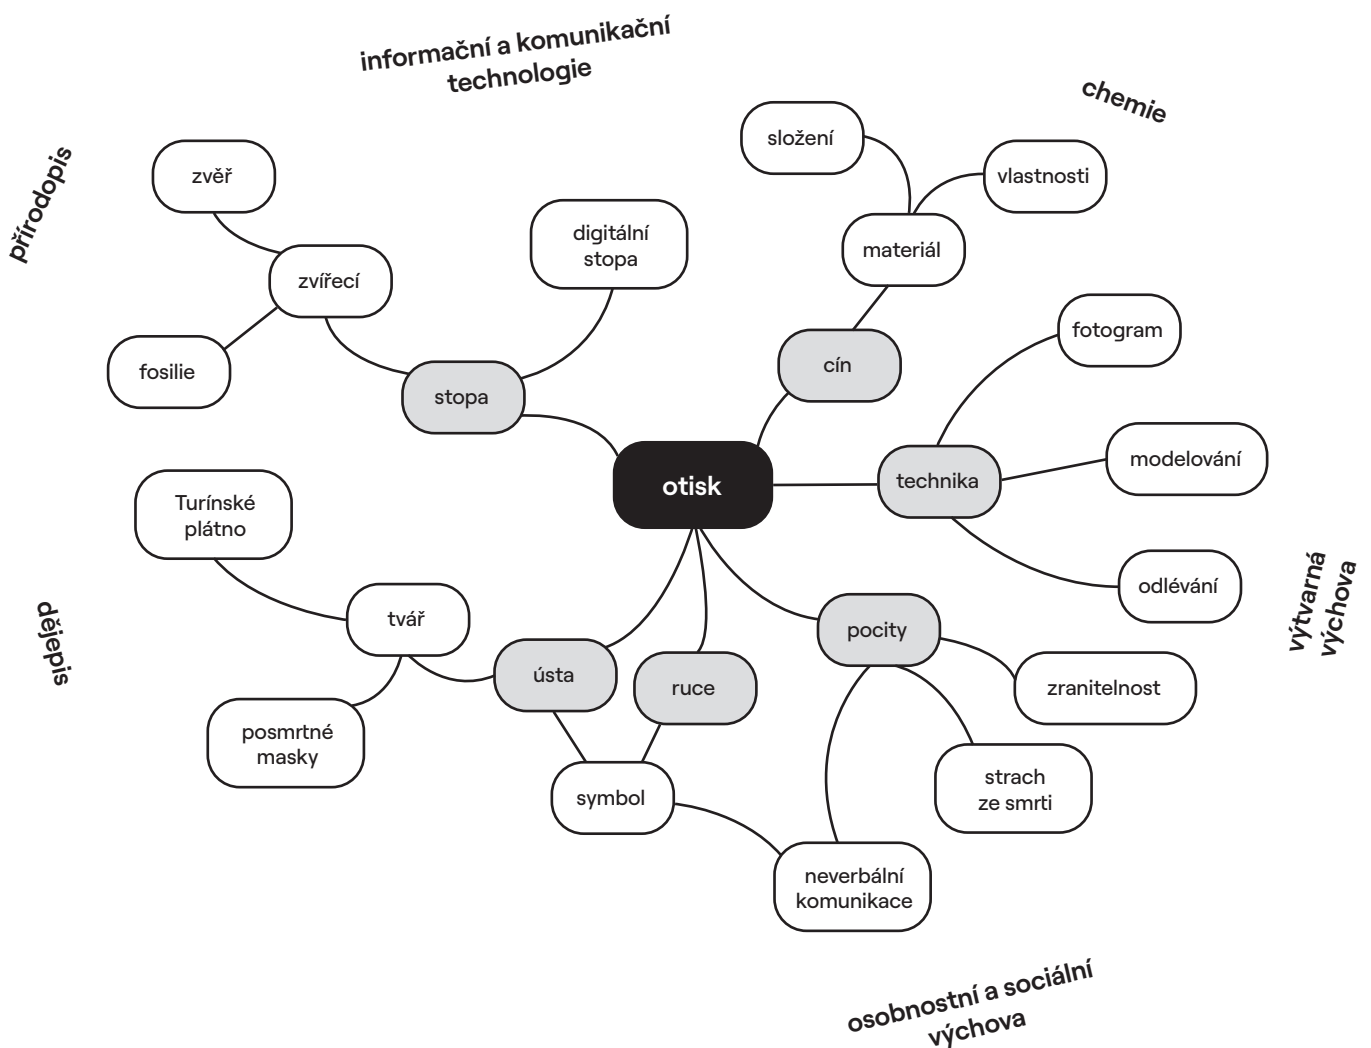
informační a komunikační technologie

chemie

přírodopis

zvěř

zvířecí

fosilie

stopa

digitální stopa

složení

vlastnosti

materiál

cín

fotogram

otisk

technika

modelování

odlévání

výtvarná výchova

Turínské plátno

dějepis

tvář

ústa

ruce

pocity

zranitelnost

posmrtné masky

symbol

strach ze smrti

neverbální komunikace

osobnostní a sociální výchova